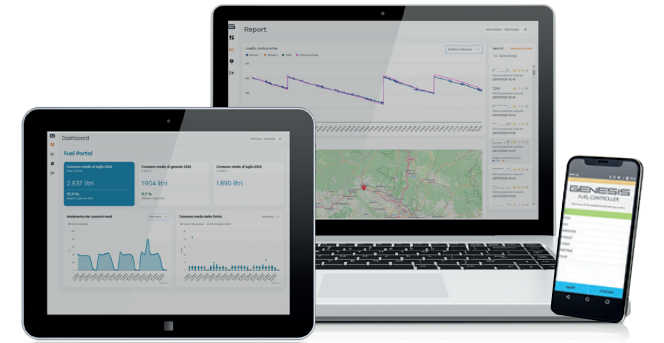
Report

Livello carburante

Dashboard

Fuel Portal

Consumo medio di luglio 2024

2.837 litri

Consumo medio di gennaio 2024

1904 litri

Consumo medio di luglio 2023

1.890 litri

Andamento dei consumi medi

Consumo medio della flotta

GENESIS

FUEL CONTROLLER